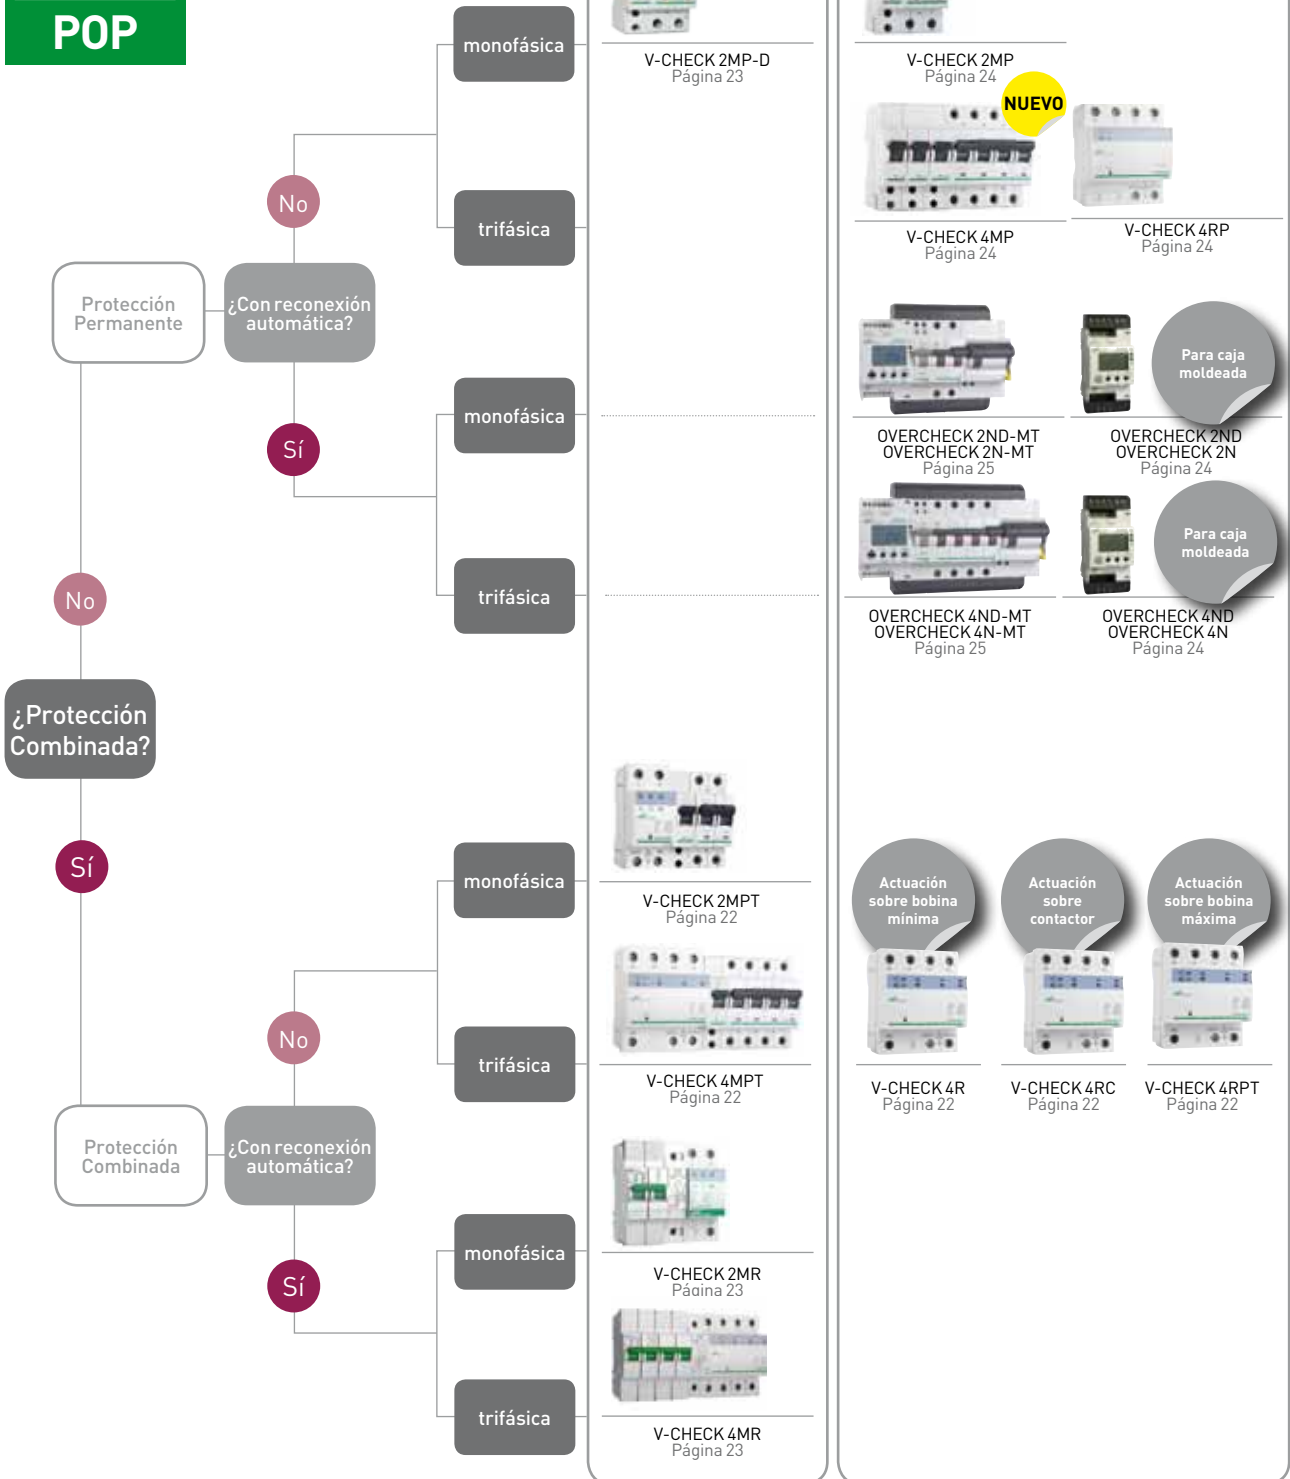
POP

monofásica
V-CHECK 2MP-D
Página 23

V-CHECK 2MP
Página 24

NUEVO

trifásica

No

V-CHECK 4MP
Página 24

V-CHECK 4RP
Página 24

Protección Permanente

¿Con reconexión automática?

Para caja moldeada

monofásica

Sí

OVERCHECK 2ND-MT
OVERCHECK 2N-MT
Página 25

OVERCHECK 2ND
OVERCHECK 2N
Página 24

Para caja moldeada

No

trifásica

OVERCHECK 4ND-MT
OVERCHECK 4N-MT
Página 25

OVERCHECK 4ND
OVERCHECK 4N
Página 24

¿Protección Combinada?

Sí

monofásica

V-CHECK 2MPT
Página 22

Actuación sobre bobina mínima

Actuación sobre contactor

Actuación sobre bobina máxima

No

trifásica

V-CHECK 4MPT
Página 22

V-CHECK 4R
Página 22

V-CHECK 4RC
Página 22

V-CHECK 4RPT
Página 22

Protección Combinada

¿Con reconexión automática?

monofásica

Sí

V-CHECK 2MR
Página 23

trifásica

V-CHECK 4MR
Página 23